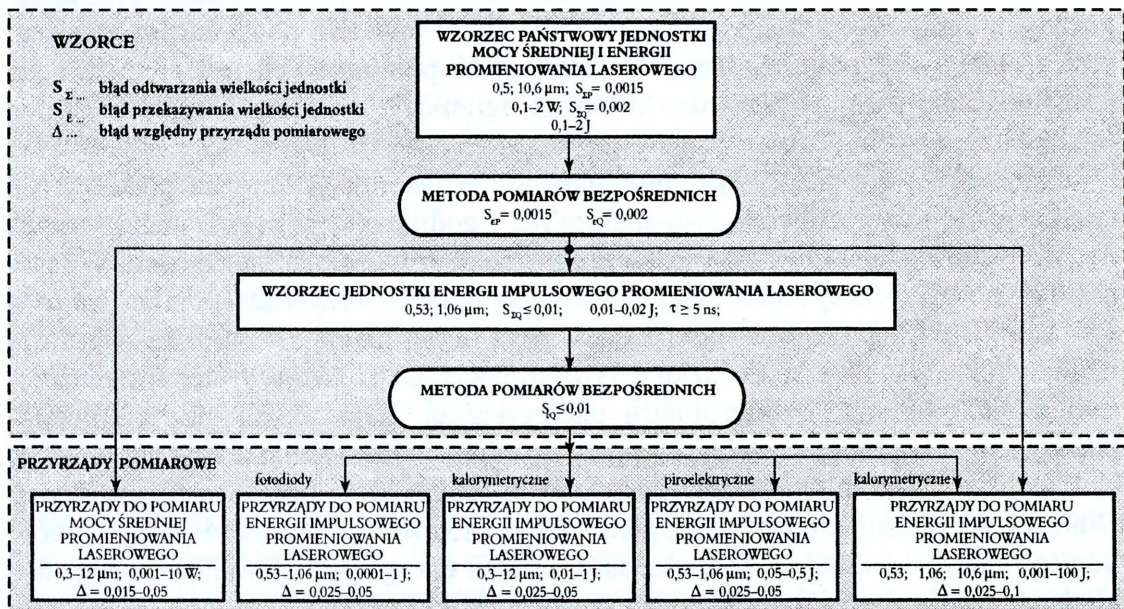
WZORCE

$S_{\Sigma}$ ... błąd odtwarzania wielkości jednostki
$S_{\varepsilon}$ ... błąd przekazywania wielkości jednostki
$\Delta$ ... błąd względny przyrządu pomiarowego

WZORZEC PAŃSTWOWY JEDNOSTKI MOCY ŚREDNIEJ I ENERGII PROMIENIOWANIA LASEROWEGO
0,5; 10,6 µm; $S_{\Sigma P}$ = 0,0015
0,1–2 W; $S_{\Sigma Q}$ = 0,002
0,1–2 J

METODA POMIARÓW BEZPOŚREDNICH
$S_{\varepsilon P}$ = 0,0015 $S_{\varepsilon Q}$ = 0,002

WZORZEC JEDNOSTKI ENERGII IMPULSOWEGO PROMIENIOWANIA LASEROWEGO
0,53; 1,06 µm; $S_{\Sigma Q} \leq 0,01$; 0,01–0,02 J; $\tau \geq 5$ ns;

METODA POMIARÓW BEZPOŚREDNICH
$S_{Q} \leq 0,01$

PRZYRZĄDY POMIAROWE

fotodiody
kalorymetryczne
piroelektryczne
kalorymetryczne

PRZYRZĄDY DO POMIARU MOCY ŚREDNIEJ PROMIENIOWANIA LASEROWEGO
0,3–12 µm; 0,001–10 W;
$\Delta$ = 0,015–0,05

PRZYRZĄDY DO POMIARU ENERGII IMPULSOWEGO PROMIENIOWANIA LASEROWEGO
0,53–1,06 µm; 0,0001–1 J;
$\Delta$ = 0,025–0,05

PRZYRZĄDY DO POMIARU ENERGII IMPULSOWEGO PROMIENIOWANIA LASEROWEGO
0,3–12 µm; 0,01–1 J;
$\Delta$ = 0,025–0,05

PRZYRZĄDY DO POMIARU ENERGII IMPULSOWEGO PROMIENIOWANIA LASEROWEGO
0,53–1,06 µm; 0,05–0,5 J;
$\Delta$ = 0,025–0,05

PRZYRZĄDY DO POMIARU ENERGII IMPULSOWEGO PROMIENIOWANIA LASEROWEGO
0,53; 1,06; 10,6 µm; 0,001–100 J;
$\Delta$ = 0,025–0,1